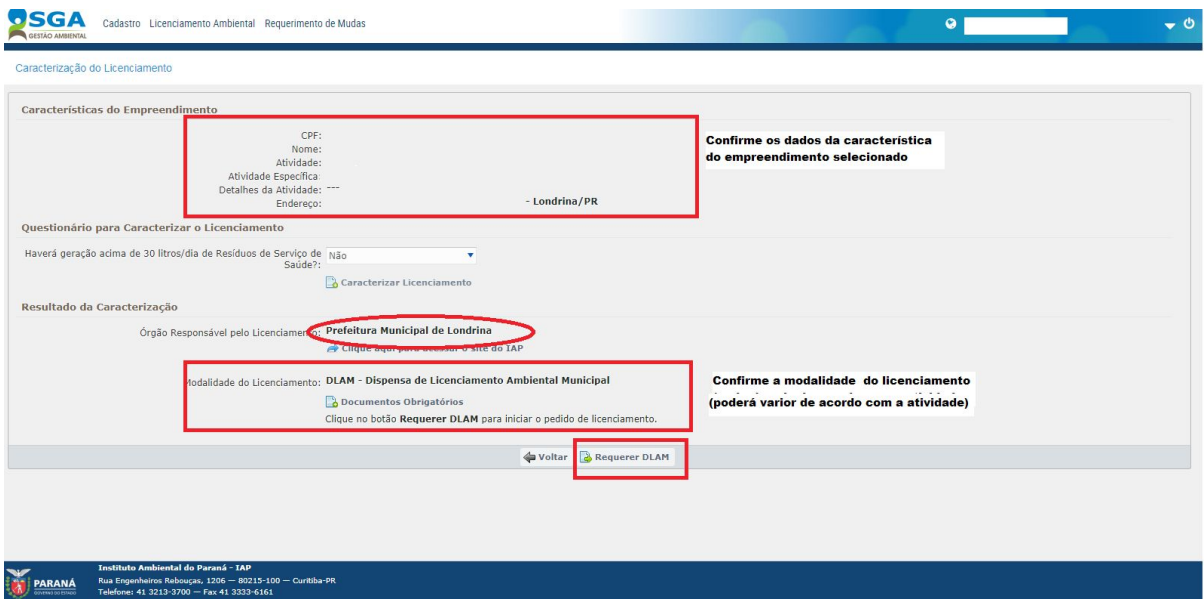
SGA
GESTÃO AMBIENTAL

Cadastro Licenciamento Ambiental Requerimento de Mudas

Caracterização do Licenciamento

Características do Empreendimento

CPF:
Nome:
Atividade:
Atividade Específica:
Detalhes da Atividade: ---
Endereço: - Londrina/PR

Confirme os dados da característica do empreendimento selecionado

Questionário para Caracterizar o Licenciamento

Haverá geração acima de 30 litros/dia de Resíduos de Serviço de Saúde?: Não

Caracterizar Licenciamento

Resultado da Caracterização

Órgão Responsável pelo Licenciamento: Prefeitura Municipal de Londrina

Clique aqui para acessar o site do IAP

Modalidade do Licenciamento: DLAM - Dispensa de Licenciamento Ambiental Municipal

Documentos Obrigatórios

Clique no botão Requerer DLAM para iniciar o pedido de licenciamento.

Confirme a modalidade do licenciamento (poderá varior de acordo com a atividade)

Voltar Requerer DLAM

Instituto Ambiental do Paraná - IAP
Rua Engenheiros Rebouças, 1206 — 80215-100 — Curitiba-PR
Telefone: 41 3213-3700 — Fax 41 3333-6161

PARANÁ
GOVERNO DO ESTADO